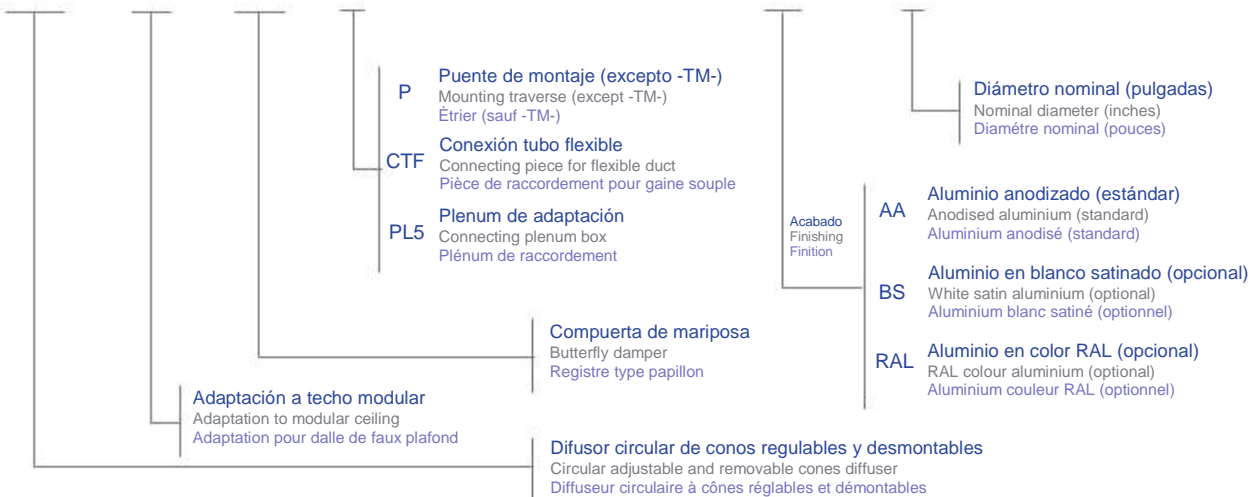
P
Puente de montaje (excepto -TM-)
Mounting traverse (except -TM-)
Ètrier (sauf -TM-)

CTF
Conexión tubo flexible
Connecting piece for flexible duct
Pièce de raccordement pour gaine souple

PL5
Plenum de adaptación
Connecting plenum box
Plénum de raccordement

Diámetro nominal (pulgadas)
Nominal diameter (inches)
Diamétre nominal (pouces)

Acabado
Finishing
Finition

AA
Aluminio anodizado (estándar)
Anodised aluminium (standard)
Aluminium anodisé (standard)

BS
Aluminio en blanco satinado (opcional)
White satin aluminium (optional)
Aluminium blanc satiné (optionnel)

RAL
Aluminio en color RAL (opcional)
RAL colour aluminium (optional)
Aluminium couleur RAL (optionnel)

Compuerta de mariposa
Butterfly damper
Registre type papillon

Adaptación a techo modular
Adaptation to modular ceiling
Adaptation pour dalle de faux plafond

Difusor circular de conos regulables y desmontables
Circular adjustable and removable cones diffuser
Diffuseur circulaire à cônes réglables et démontables